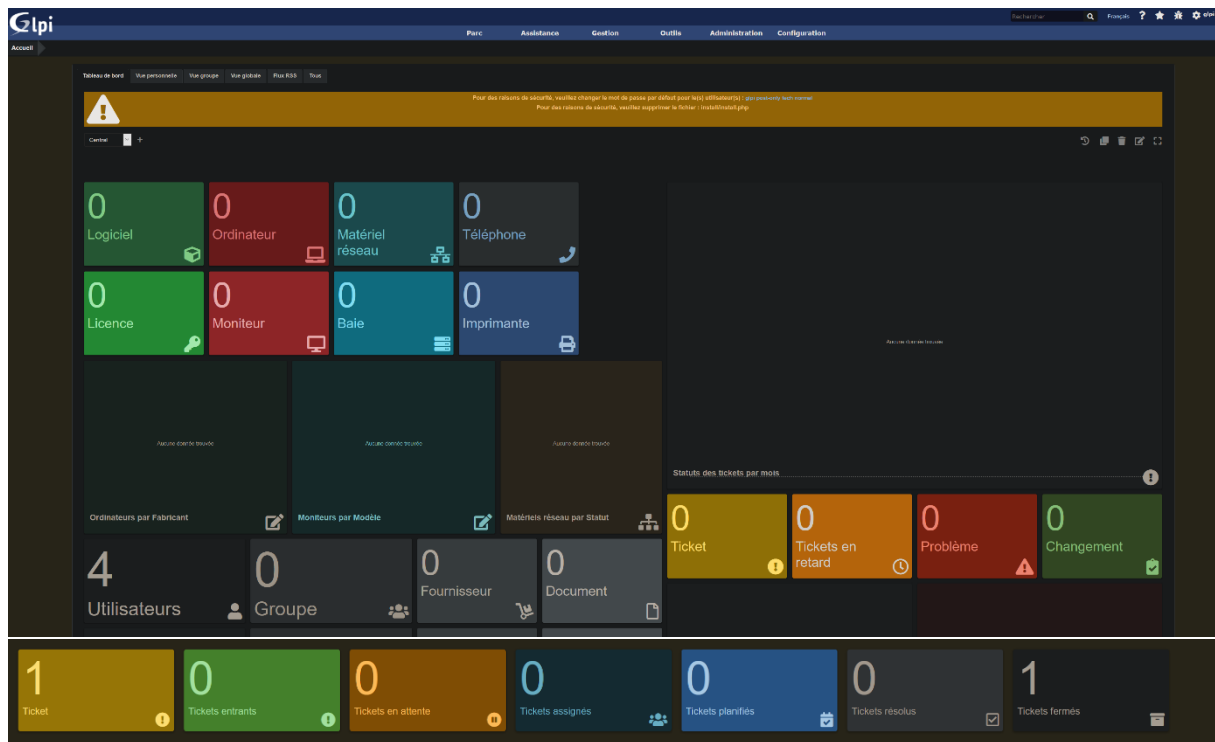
Glpi

Rechercher Français

Parc Assistance Gestion Outils Administration Configuration

Accueil

Tableau de bord Vue personnelle Vue groupe Vue globale Flux RSS Tous

Pour des raisons de sécurité, veuillez changer le mot de passe par défaut pour le(s) utilisateur(s) : glpi post-only tech normal
Pour des raisons de sécurité, veuillez supprimer le fichier : install/install.php

Central +

0
Logiciel

0
Ordinateur

0
Matériel réseau

0
Téléphone

0
Licence

0
Moniteur

0
Baie

0
Imprimante

Aucune donnée trouvée

Aucune donnée trouvée
Ordinateurs par Fabricant

Aucune donnée trouvée
Moniteurs par Modèle

Aucune donnée trouvée
Matériels réseau par Statut

Statuts des tickets par mois

4
Utilisateurs

0
Groupe

0
Fournisseur

0
Document

0
Ticket

0
Tickets en retard

0
Problème

0
Changement

1
Ticket

0
Tickets entrants

0
Tickets en attente

0
Tickets assignés

0
Tickets planifiés

0
Tickets résolus

1
Tickets fermés